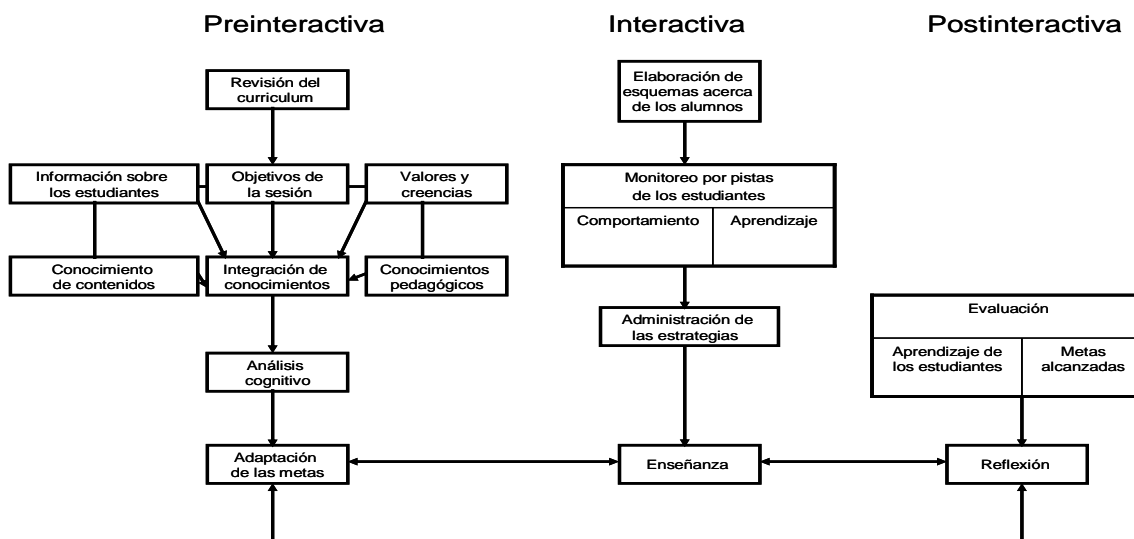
Preinteractiva

Interactiva

Postinteractiva

Revisión del curriculum

Información sobre los estudiantes

Objetivos de la sesión

Valores y creencias

Conocimiento de contenidos

Integración de conocimientos

Conocimientos pedagógicos

Análisis cognitivo

Adaptación de las metas

Elaboración de esquemas acerca de los alumnos

Monitoreo por pistas de los estudiantes

Comportamiento

Aprendizaje

Administración de las estrategias

Enseñanza

Evaluación

Aprendizaje de los estudiantes

Metas alcanzadas

Reflexión